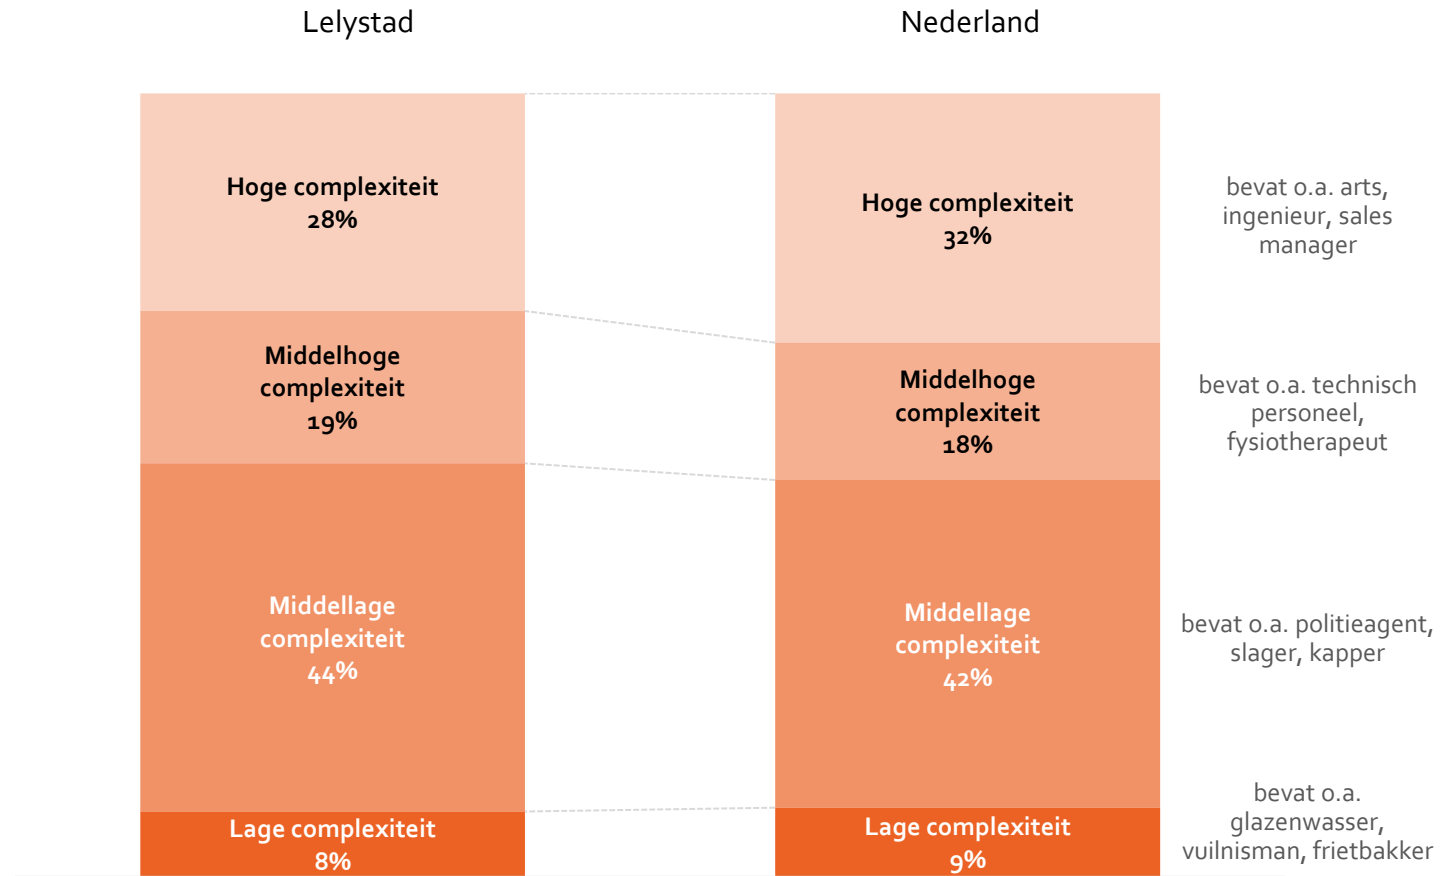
Lelystad

Nederland

Hoge complexiteit
28%

Middelhoge complexiteit
19%

Middellage complexiteit
44%

Lage complexiteit
8%

Hoge complexiteit
32%

Middelhoge complexiteit
18%

Middellage complexiteit
42%

Lage complexiteit
9%

bevat o.a. arts, ingenieur, sales manager

bevat o.a. technisch personeel, fysiotherapeut

bevat o.a. politieagent, slager, kapper

bevat o.a. glazenwasser, vuilnisman, frietbakker